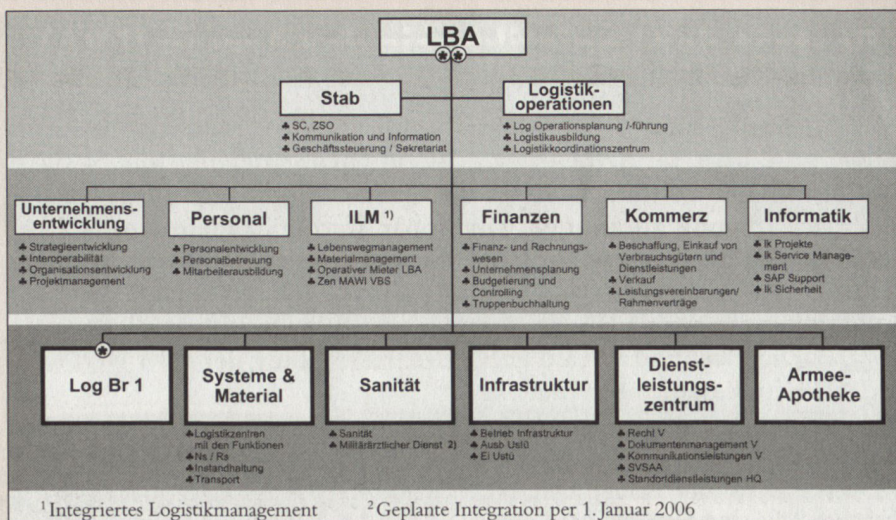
LBA

Stab
♣ SC, ZSO
♣ Kommunikation und Information
♣ Geschäftssteuerung / Sekretariat

Logistik-operationen
♣ Log Operationsplanung /-führung
♣ Logistikausbildung
♣ Logistikkoordinationszentrum

Unternehmens-entwicklung
♣ Strategieentwicklung
♣ Interoperabilität
♣ Organisationsentwicklung
♣ Projektmanagement

Personal
♣ Personalentwicklung
♣ Personalbetreuung
♣ Mitarbeiterausbildung

ILM $^{1)}$
♣ Lebenswegmanagement
♣ Materialmanagement
♣ Operativer Mieter LBA
♣ Zen MAWI VBS

Finanzen
♣ Finanz- und Rechnungswesen
♣ Unternehmensplanung
♣ Budgetierung und Controlling
♣ Truppenbuchhaltung

Kommerz
♣ Beschaffung, Einkauf von Verbrauchsgütern und Dienstleistungen
♣ Verkauf
♣ Leistungsvereinbarungen/ Rahmenverträge

Informatik
♣ Ik Projekte
♣ Ik Service Management
♣ SAP Support
♣ Ik Sicherheit

Log Br 1

Systeme & Material
♣ Logistikzentren mit den Funktionen
♣ Ns / Rs
♣ Instandhaltung
♣ Transport

Sanität
♣ Sanität
♣ Militärärztlicher Dienst 2)

Infrastruktur
♣ Betrieb Infrastruktur
♣ Ausb Ustü
♣ Ei Ustü

Dienst-leistungs-zentrum
♣ Recht V
♣ Dokumentenmanagement V
♣ Kommunikationsleistungen V
♣ SVSAA
♣ Standortdienstleistungen HQ

Armee-Apotheke

$^1$ Integriertes Logistikmanagement $^2$ Geplante Integration per 1. Januar 2006